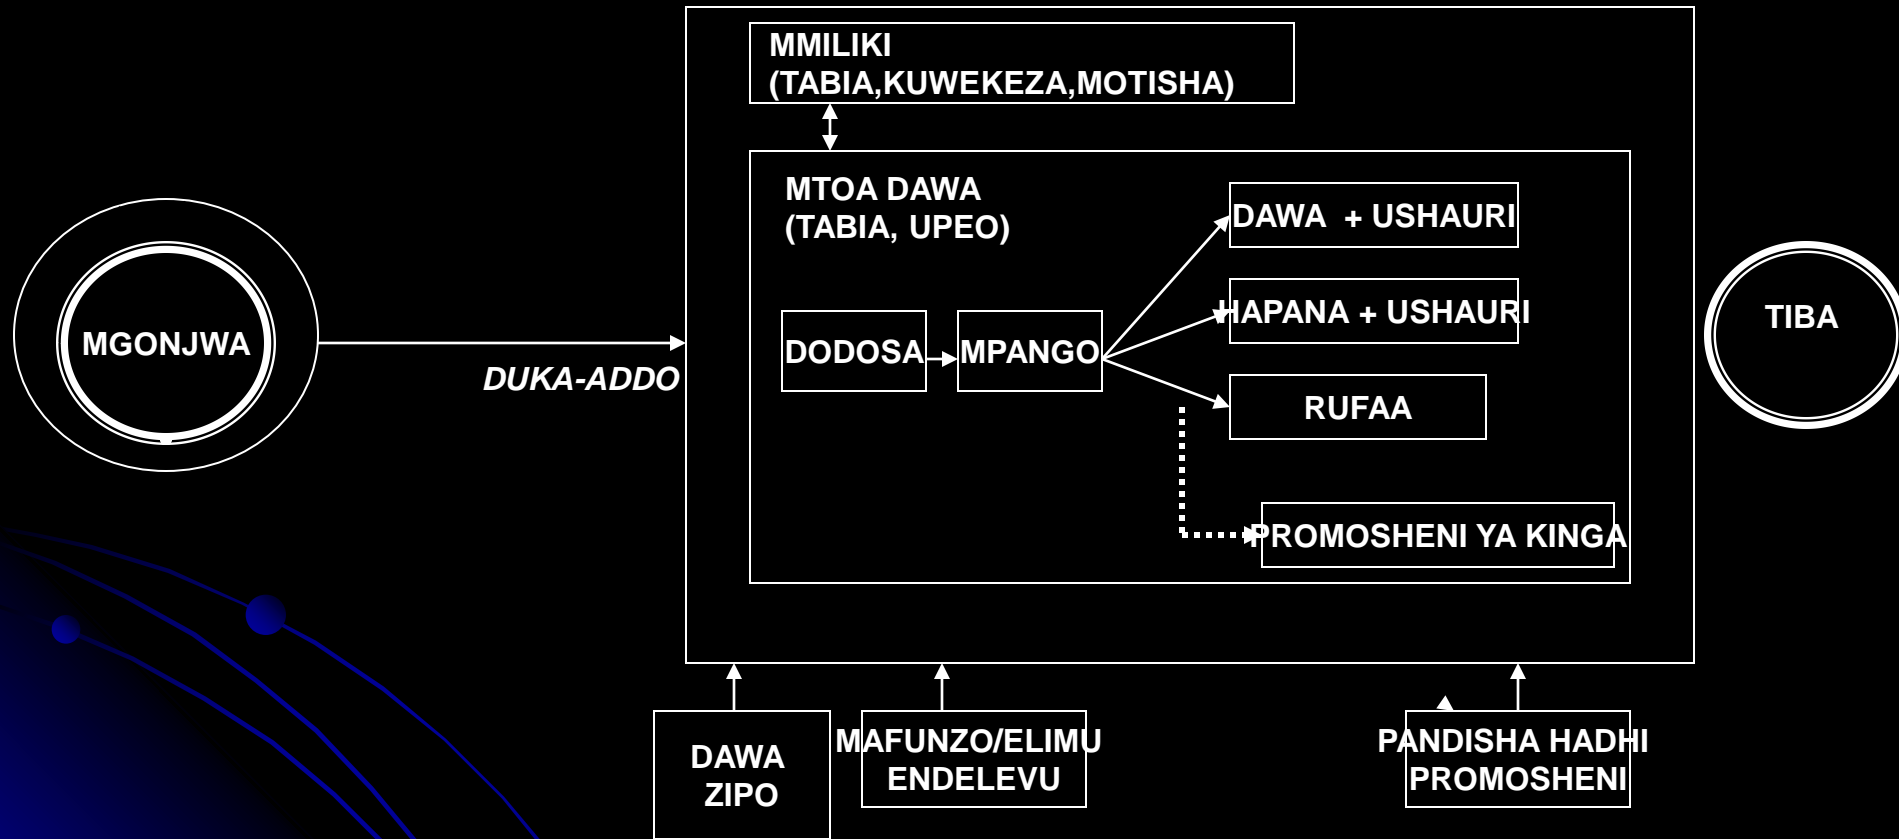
MMILIKI
(TABIA,KUWEKEZA,MOTISHA)

MTOA DAWA
(TABIA, UPEO)

MGONJWA

DUKA-ADDO

DODOSA

MPANGO

DAWA + USHAURI

HAPANA + USHAURI

RUFAA

PROMOSHENI YA KINGA

TIBA

DAWA
ZIPO

MAFUNZO/ELIMU
ENDELEVU

PANDISHA HADHI
PROMOSHENI